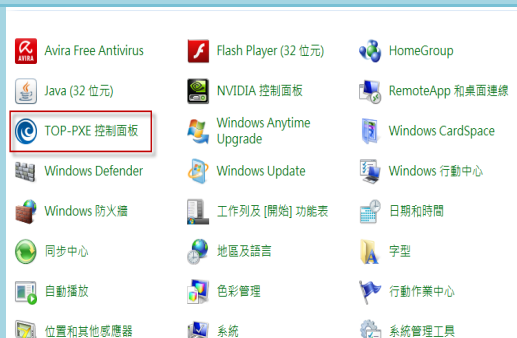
AVIRA Avira Free Antivirus
Flash Player (32 位元)
HomeGroup
Java (32 位元)
NVIDIA 控制面板
RemoteApp 和桌面連線
TOP-PXE 控制面板
Windows Anytime Upgrade
Windows CardSpace
Windows Defender
Windows Update
Windows 行動中心
Windows 防火牆
工作列及 [開始] 功能表
日期和時間
同步中心
地區及語言
字型
自動播放
色彩管理
行動作業中心
位置和其他感應器
系統
系統管理工具